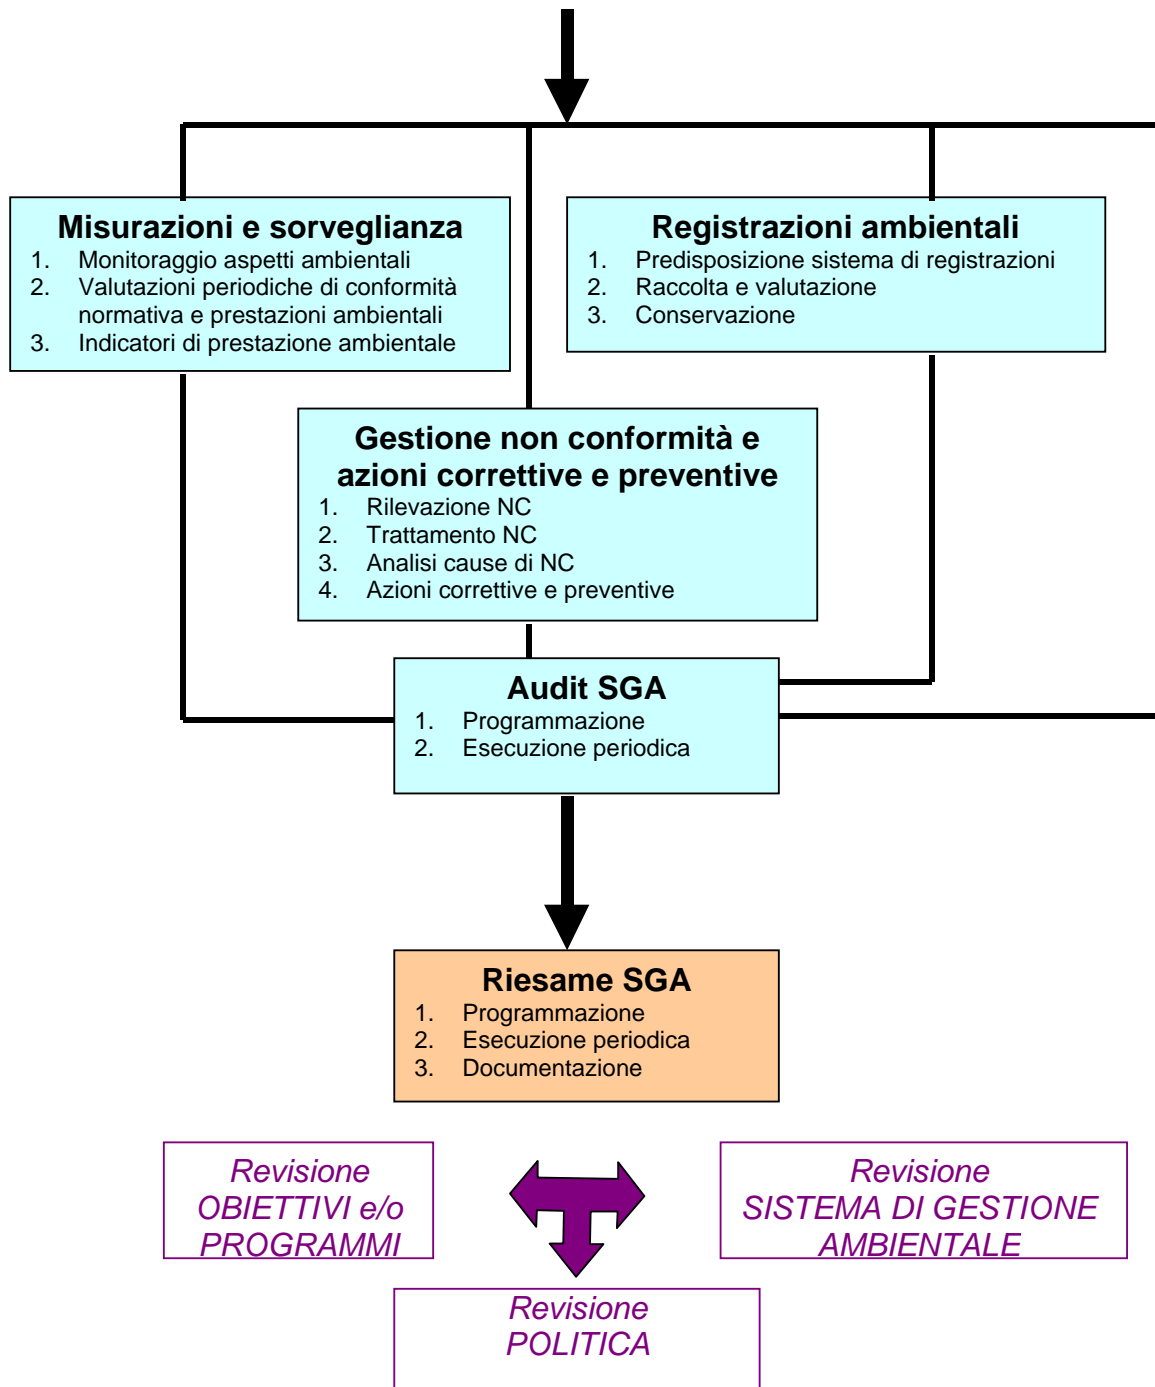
Misurazioni e sorveglianza
1. Monitoraggio aspetti ambientali
2. Valutazioni periodiche di conformità normativa e prestazioni ambientali
3. Indicatori di prestazione ambientale

Registrazioni ambientali
1. Predisposizione sistema di registrazioni
2. Raccolta e valutazione
3. Conservazione

Gestione non conformità e azioni correttive e preventive
1. Rilevazione NC
2. Trattamento NC
3. Analisi cause di NC
4. Azioni correttive e preventive

Audit SGA
1. Programmazione
2. Esecuzione periodica

Riesame SGA
1. Programmazione
2. Esecuzione periodica
3. Documentazione

Revisione OBIETTIVI e/o PROGRAMMI

Revisione SISTEMA DI GESTIONE AMBIENTALE

Revisione POLITICA